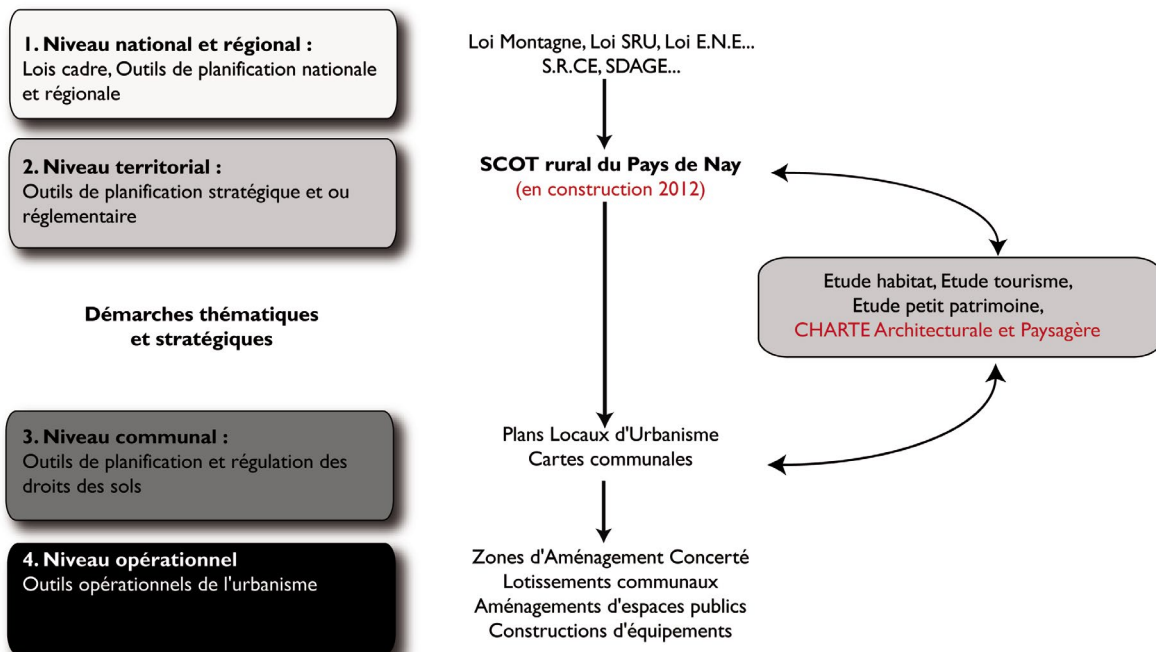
**1. Niveau national et régional :**
Lois cadre, Outils de planification nationale et régionale

Loi Montagne, Loi SRU, Loi E.N.E...
S.R.CE, SDAGE...

**2. Niveau territorial :**
Outils de planification stratégique et ou réglementaire

**SCOT rural du Pays de Nay**
(en construction 2012)

Etude habitat, Etude tourisme,
Etude petit patrimoine,
CHARTE Architecturale et Paysagère

**Démarches thématiques et stratégiques**

**3. Niveau communal :**
Outils de planification et régulation des droits des sols

Plans Locaux d'Urbanisme
Cartes communales

**4. Niveau opérationnel**
Outils opérationnels de l'urbanisme

Zones d'Aménagement Concerté
Lotissements communaux
Aménagements d'espaces publics
Constructions d'équipements